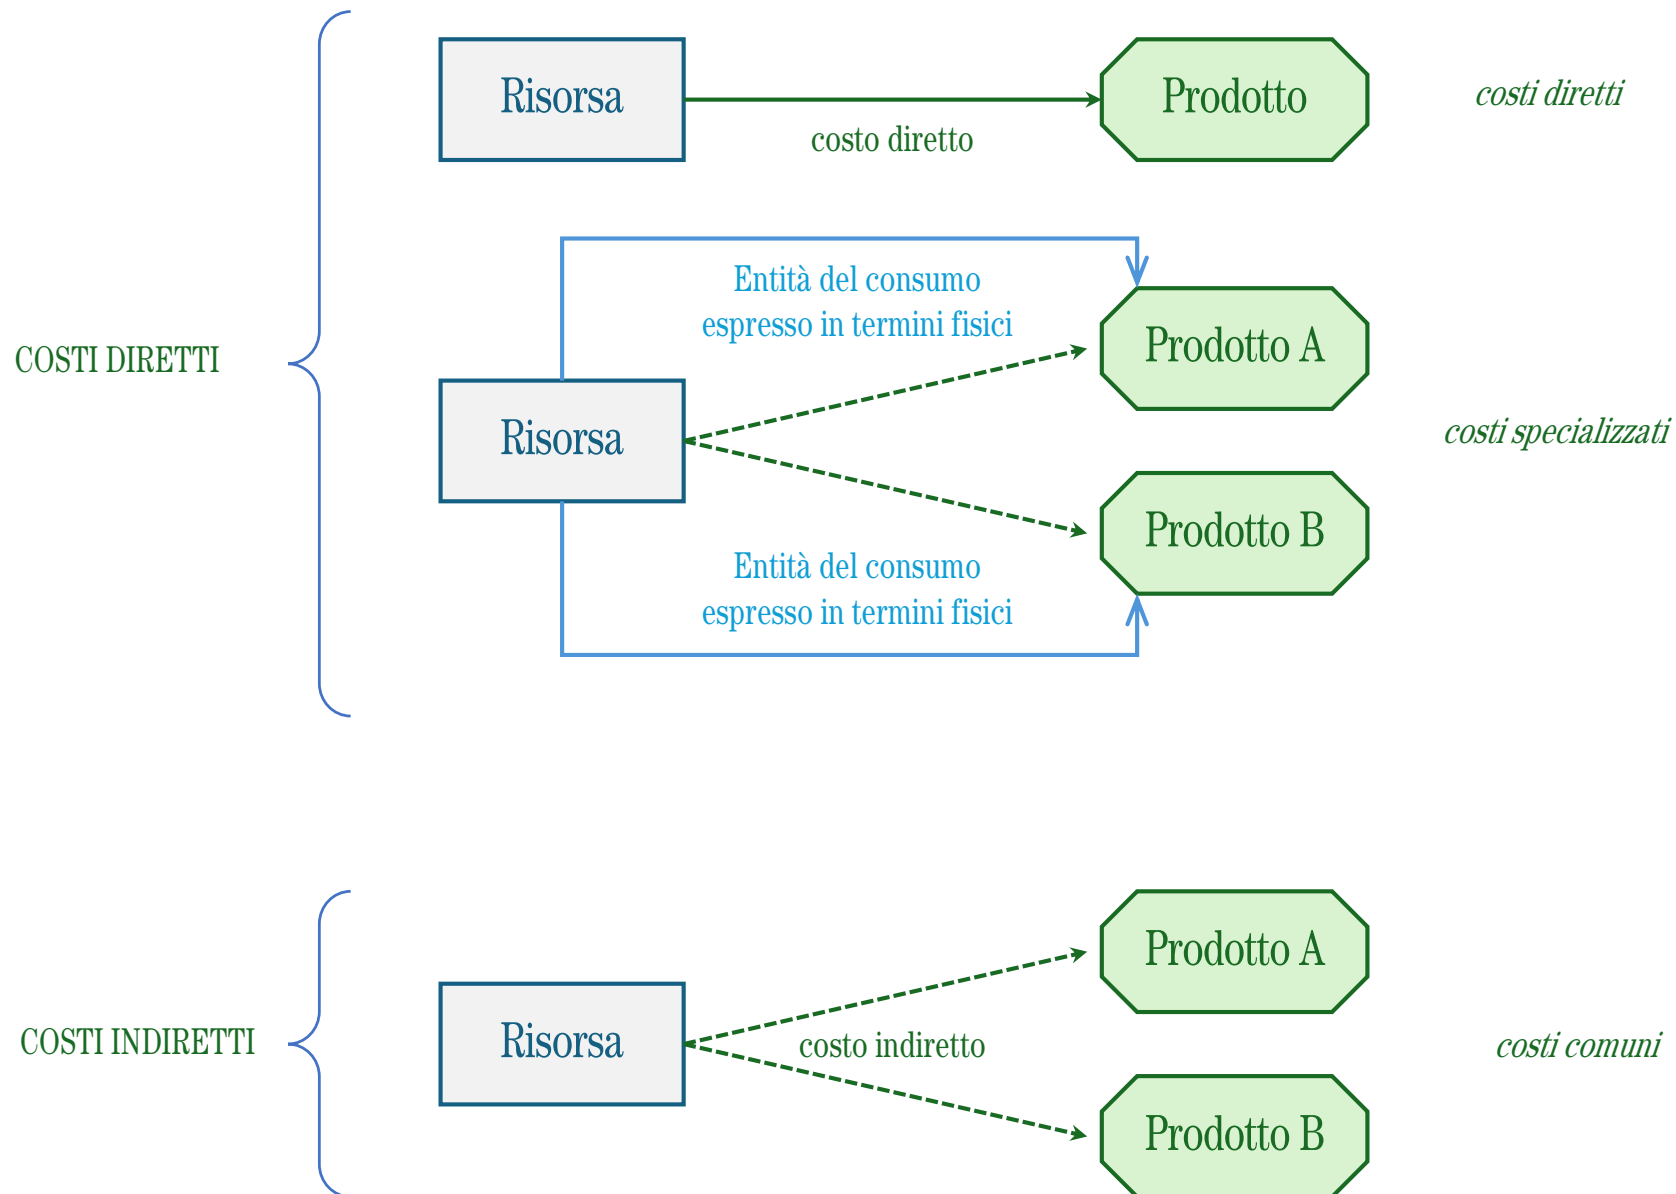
Risorsa

Prodotto

costo diretto

costi diretti

COSTI DIRETTI

Entità del consumo espresso in termini fisici

Risorsa

Prodotto A

Prodotto B

costi specializzati

Entità del consumo espresso in termini fisici

COSTI INDIRETTI

Risorsa

Prodotto A

costo indiretto

Prodotto B

costi comuni